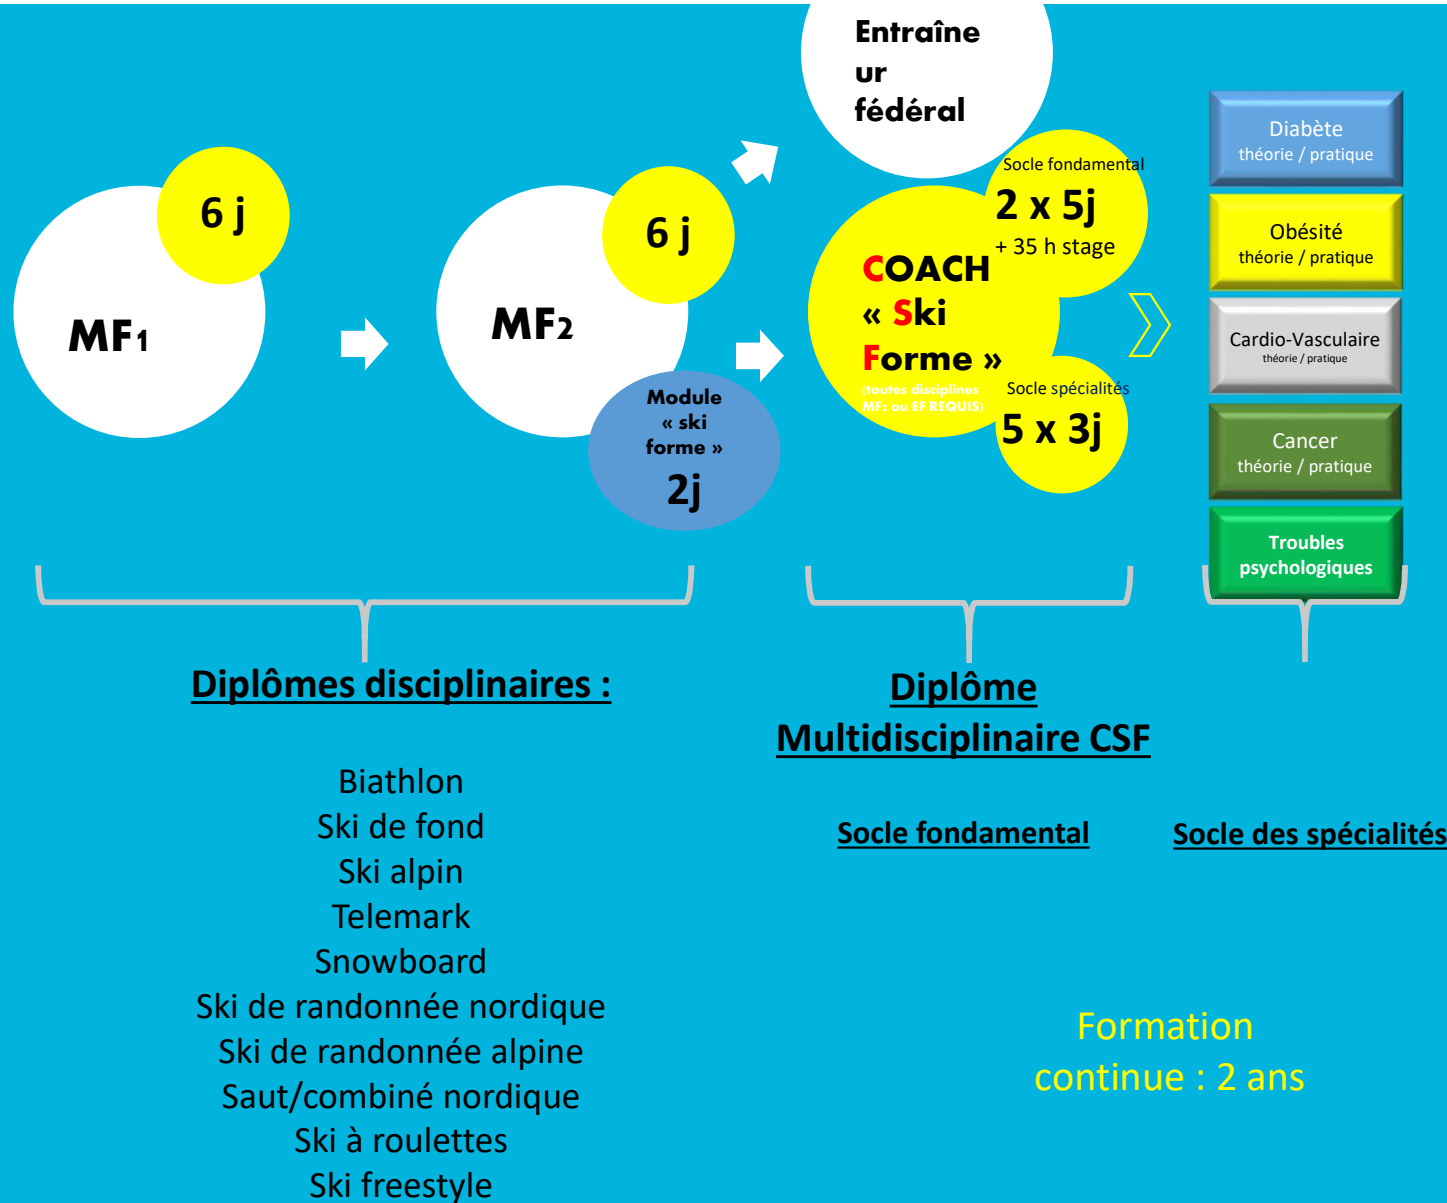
Entraîneur fédéral

6 j

MF1

6 j

MF2

Module « ski forme » 2j

Socle fondamental
2 x 5j
+ 35 h stage

COACH « Ski Forme »
(toutes disciplines MF2 ou EF REQUIS)

Socle spécialités
5 x 3j

Diabète
théorie / pratique

Obésité
théorie / pratique

Cardio-Vasculaire
théorie / pratique

Cancer
théorie / pratique

Troubles psychologiques

Diplômes disciplinaires :

Biathlon
Ski de fond
Ski alpin
Telemark
Snowboard
Ski de randonnée nordique
Ski de randonnée alpine
Saut/combiné nordique
Ski à roulettes
Ski freestyle

Diplôme Multidisciplinaire CSF

Socle fondamental

Socle des spécialités

Formation continue : 2 ans